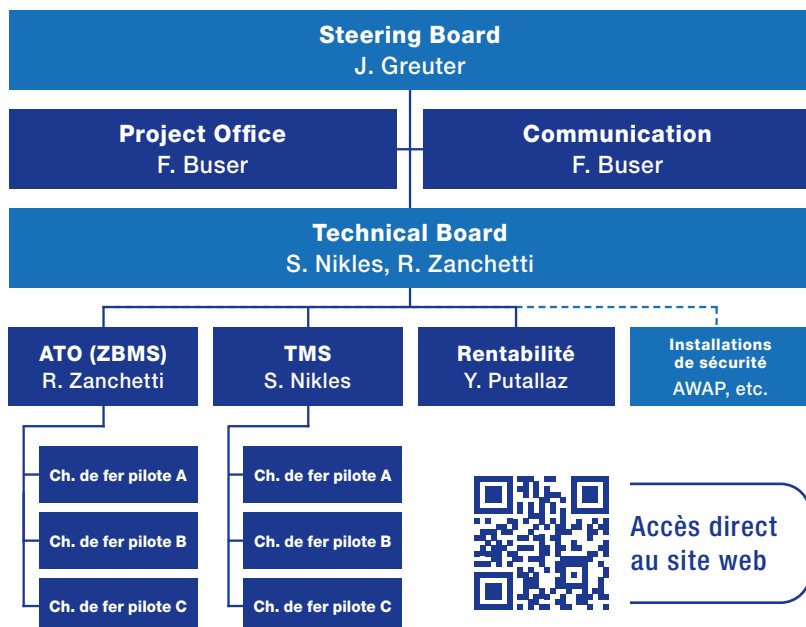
Steering Board
J. Greuter

Project Office
F. Buser

Communication
F. Buser

Technical Board
S. Nikles, R. Zanchetti

ATO (ZBMS)
R. Zanchetti

TMS
S. Nikles

Rentabilité
Y. Putallaz

Installations de sécurité
AWAP, etc.

Ch. de fer pilote A

Ch. de fer pilote B

Ch. de fer pilote C

Ch. de fer pilote A

Ch. de fer pilote B

Ch. de fer pilote C

Accès direct au site web